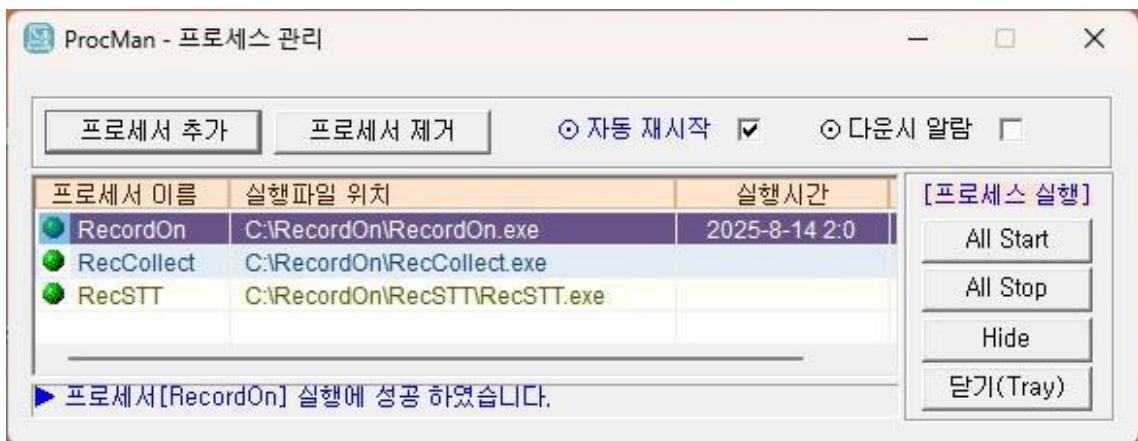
ProcMan - 프로세스 관리

프로세서 추가
프로세서 제거
⊙ 자동 재시작
⊙ 다운시 알람

| 프로세서 이름 | 실행파일 위치 | 실행시간 |
|---|---|---|
| RecordOn | C:\RecordOn\RecordOn.exe | 2025-8-14 2:0 |
| RecCollect | C:\RecordOn\RecCollect.exe | |
| RecSTT | C:\RecordOn\RecSTT\RecSTT.exe | |

▶ 프로세서[RecordOn] 실행에 성공 하였습니다.

[프로세스 실행]
All Start
All Stop
Hide
닫기(Tray)